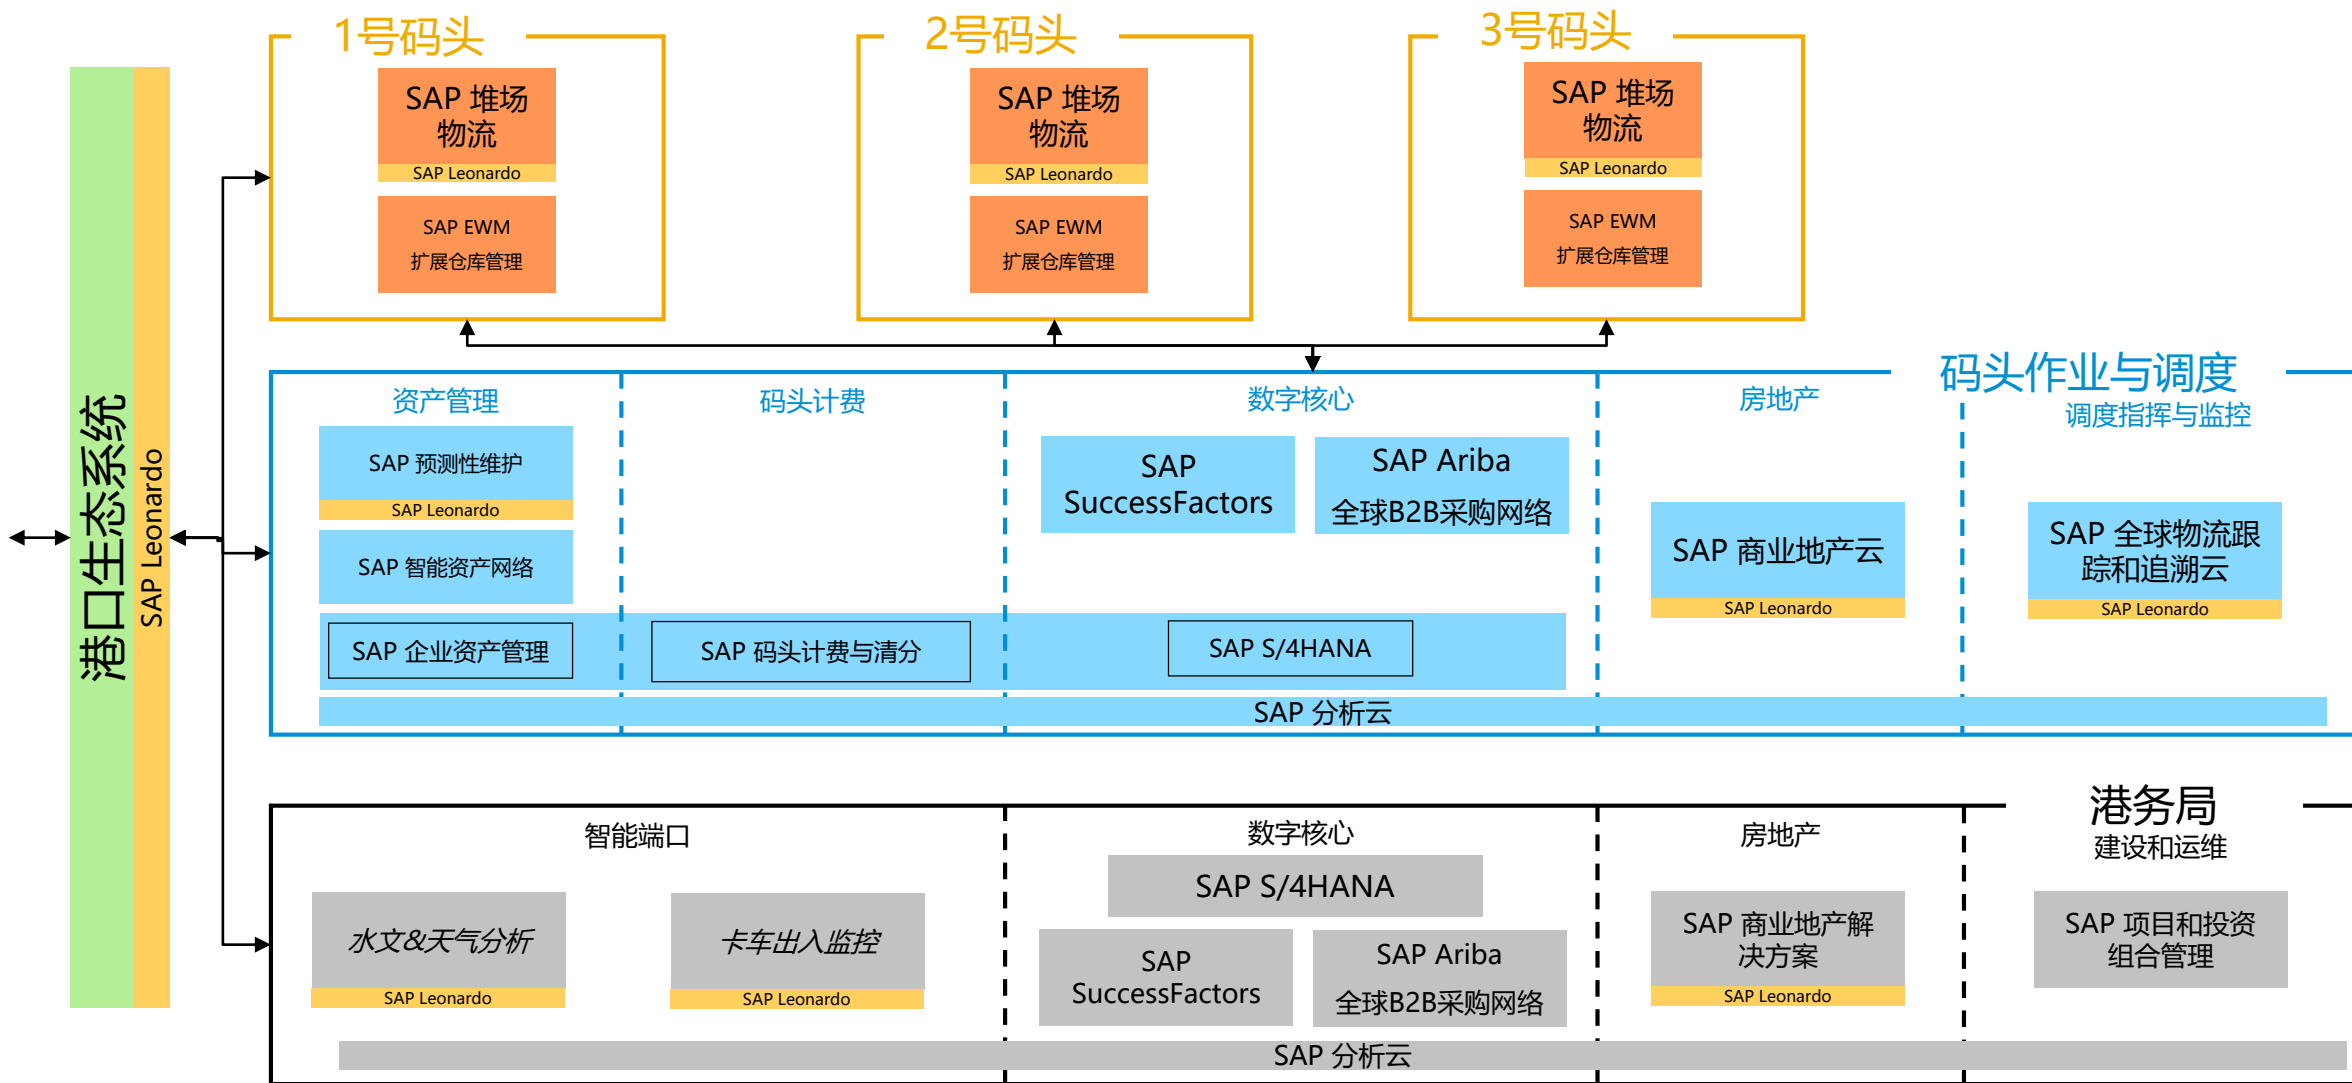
港口生态系统
SAP Leonardo

1号码头
SAP 堆场物流
SAP Leonardo
SAP EWM
扩展仓库管理

2号码头
SAP 堆场物流
SAP Leonardo
SAP EWM
扩展仓库管理

3号码头
SAP 堆场物流
SAP Leonardo
SAP EWM
扩展仓库管理

码头作业与调度
调度指挥与监控

资产管理
SAP 预测性维护
SAP Leonardo
SAP 智能资产网络
SAP 企业资产管理

码头计费
SAP 码头计费与清分

数字核心
SAP SuccessFactors
SAP Ariba
全球B2B采购网络
SAP S/4HANA

房地产
SAP 商业地产云
SAP Leonardo

SAP 全球物流跟踪和追溯云
SAP Leonardo

SAP 分析云

港务局
建设和运维

智能端口
水文&天气分析
SAP Leonardo
卡车出入监控
SAP Leonardo

数字核心
SAP S/4HANA
SAP SuccessFactors
SAP Ariba
全球B2B采购网络

房地产
SAP 商业地产解决方案
SAP Leonardo

SAP 项目和投资组合管理

SAP 分析云